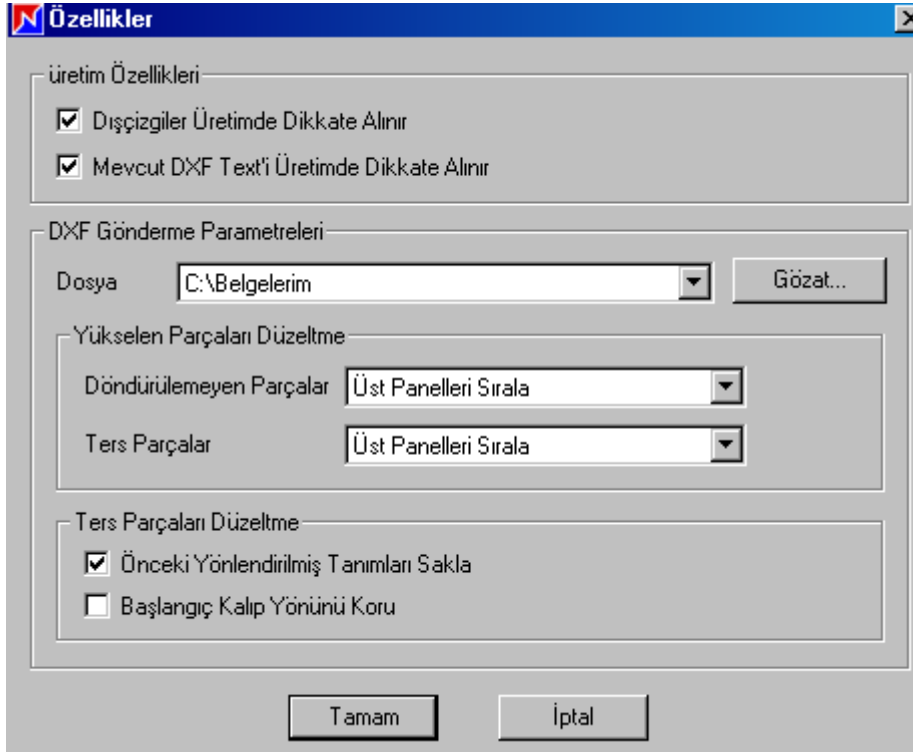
Özellikler

üretim Özellikleri

☑ Dışçizgiler Üretimde Dikkate Alınır

☑ Mevcut DXF Text'i Üretimde Dikkate Alınır

DXF Gönderme Parametreleri

Dosya C:\Belgelerim

Gözat...

Yükselen Parçaları Düzeltme

Döndürülemeyen Parçalar Üst Panelleri Sırala

Ters Parçalar Üst Panelleri Sırala

Ters Parçaları Düzeltme

☑ Önceki Yönlendirilmiş Tanımları Sakla

☐ Başlangıç Kalıp Yönünü Koru

Tamam

İptal